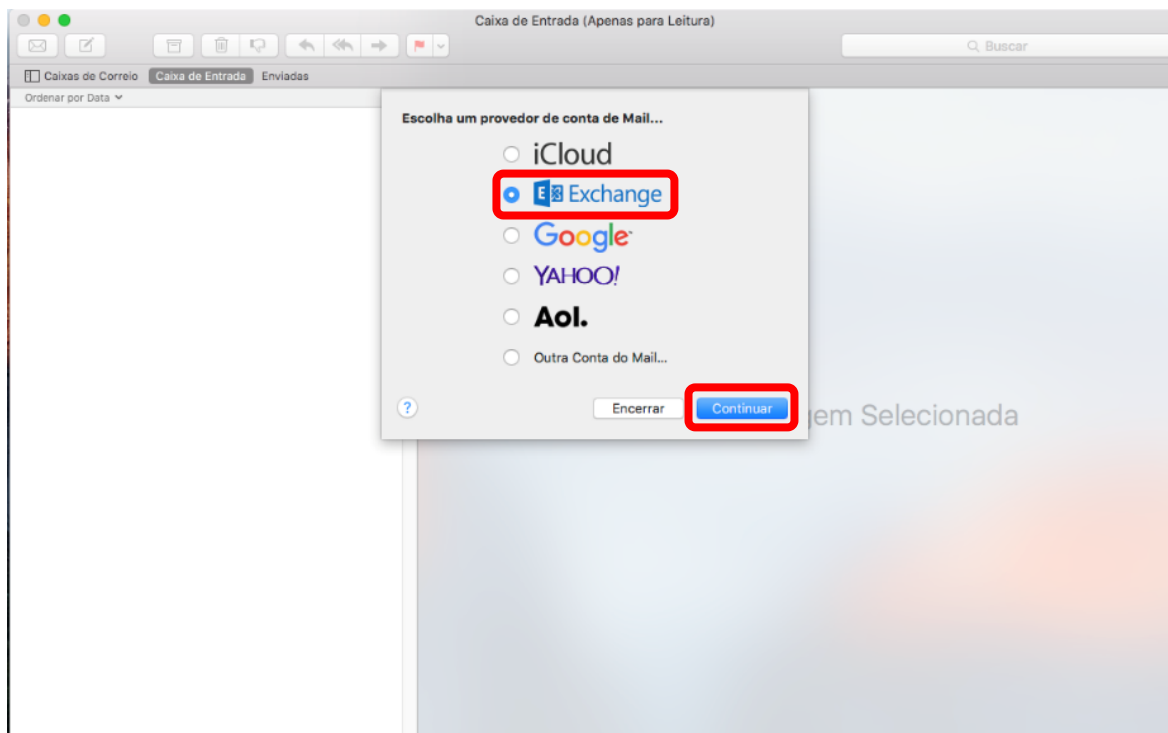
Caixa de Entrada (Apenas para Leitura)

Buscar

Caixas de Correio Caixa de Entrada Enviadas

Ordenar por Data

Escolha um provedor de conta de Mail...

iCloud

Exchange

Google

YAHOO!

Aol.

Outra Conta do Mail...

?

Encerrar Continuar

gem Selecionada